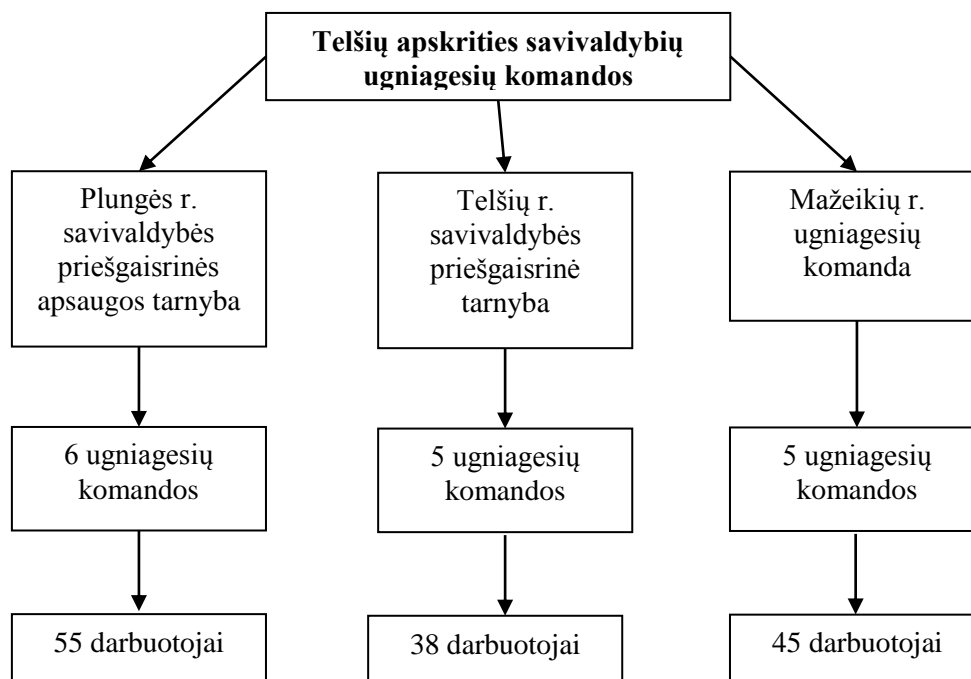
Telšių apskrities savivaldybių ugniagesių komandos

Plungės r. savivaldybės priešgaisrinės apsaugos tarnyba

6 ugniagesių komandos

55 darbuotojai

Telšių r. savivaldybės priešgaisrinė tarnyba

5 ugniagesių komandos

38 darbuotojai

Mažeikių r. ugniagesių komanda

5 ugniagesių komandos

45 darbuotojai